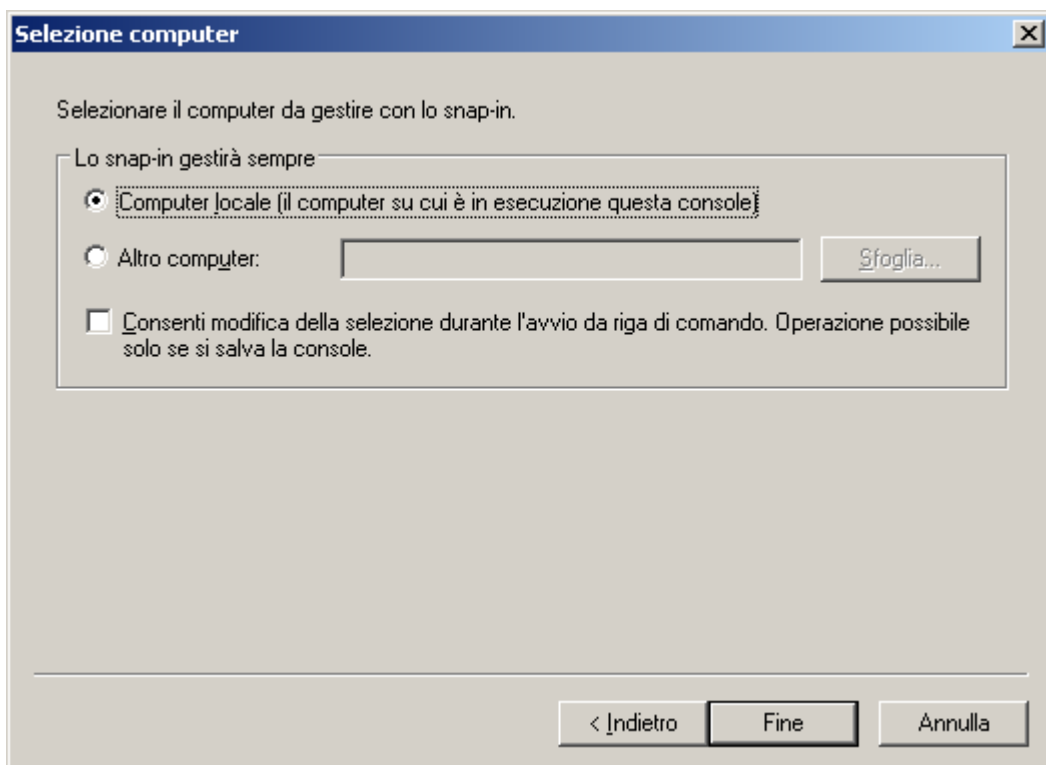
Selezione computer

Selezionare il computer da gestire con lo snap-in.

Lo snap-in gestirà sempre

Computer locale (il computer su cui è in esecuzione questa console)

Altro computer:

Sfoglia...

Consenti modifica della selezione durante l'avvio da riga di comando. Operazione possibile solo se si salva la console.

< Indietro

Fine

Annulla